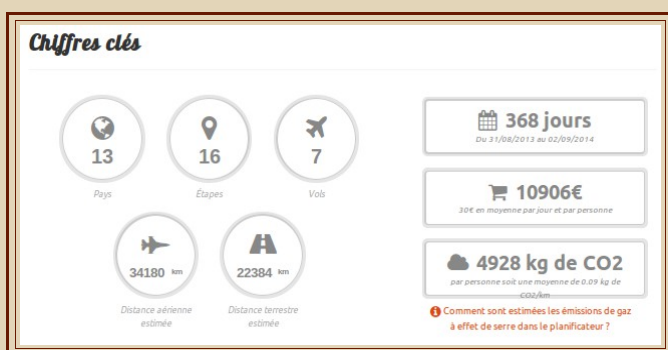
Chiffres clés

13

Pays

16

Étapes

7

Vols

34180 km

Distance aérienne estimée

22384 km

Distance terrestre estimée

368 jours

Du 31/08/2013 au 02/09/2014

10906€

30€ en moyenne par jour et par personne

4928 kg de CO2

par personne soit une moyenne de 0.09 kg de CO2/km

Comment sont estimées les émissions de gaz à effet de serre dans le planificateur ?